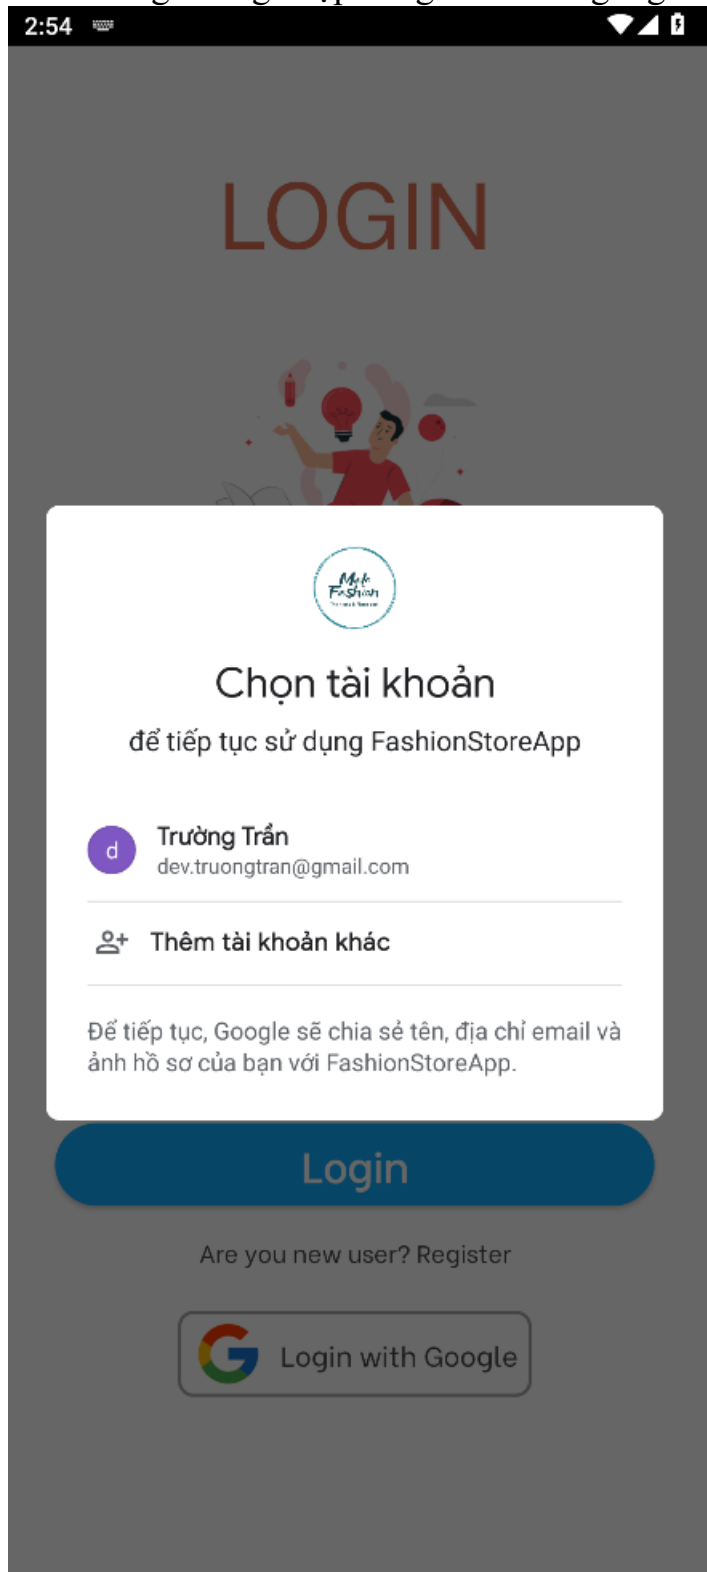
2:54

LOGIN

Male Fashion

Chọn tài khoản

để tiếp tục sử dụng FashionStoreApp

d

Trường Trần
dev.truongtran@gmail.com

Thêm tài khoản khác

Để tiếp tục, Google sẽ chia sẻ tên, địa chỉ email và ảnh hồ sơ của bạn với FashionStoreApp.

Login

Are you new user? Register

Login with Google